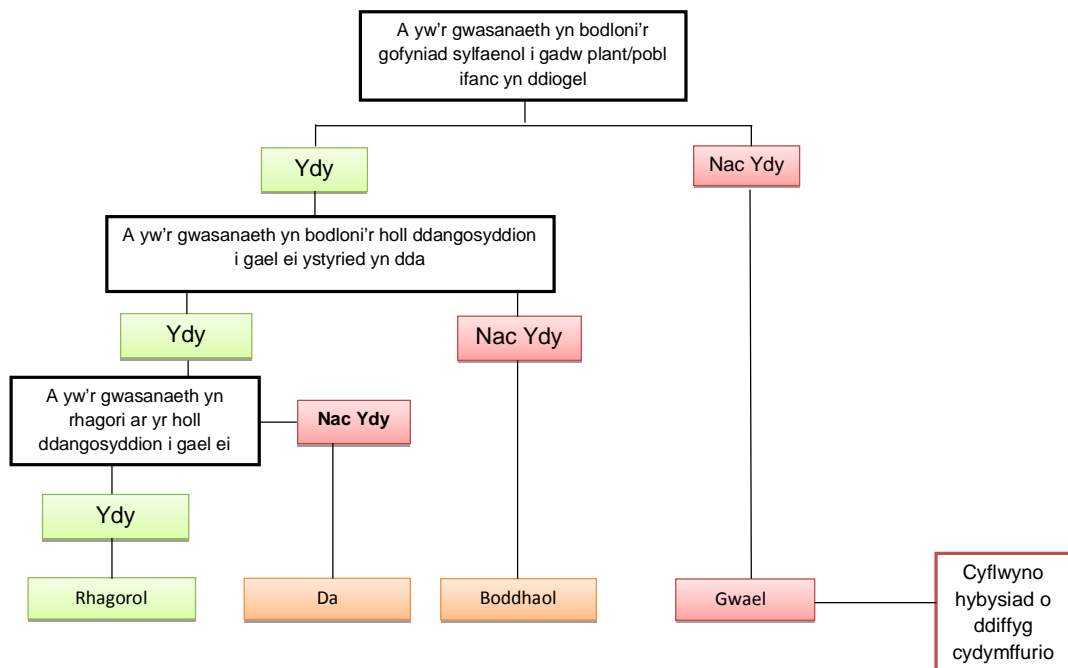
A yw'r gwasanaeth yn bodloni'r gofyniad sylfaenol i gadw plant/pobl ifanc yn ddiogel

Ydy

Nac Ydy

A yw'r gwasanaeth yn bodloni'r holl ddangosyddion i gael ei ystyried yn dda

Ydy

Nac Ydy

A yw'r gwasanaeth yn rhagori ar yr holl ddangosyddion i gael ei

Nac Ydy

Ydy

Rhagorol

Da

Boddhaol

Gwael

Cyflwyno hybysiad o ddiffyg cydymffurio